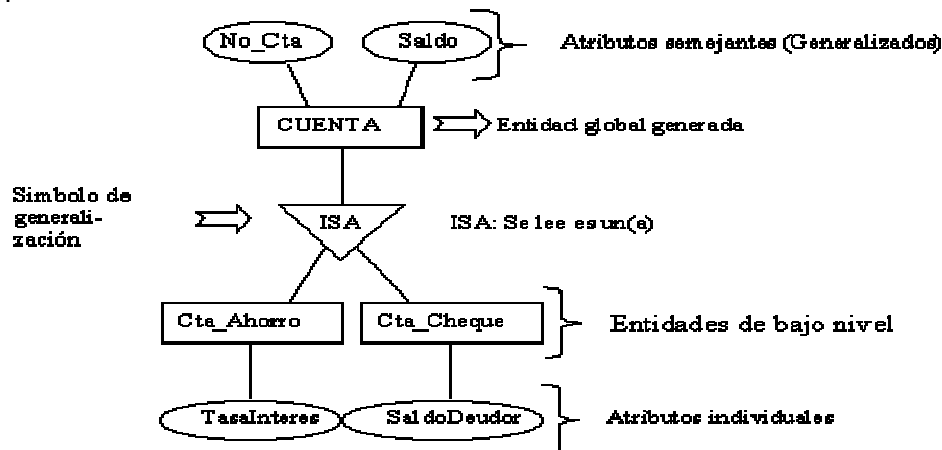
No_Cta

Saldo

Atributos semejantes (Generalizados)

CUENTA

Entidad global generada

Simbolo de generalización

ISA

ISA: Se lee es un(a)

Cta_Ahorro

Cta_Cheque

Entidades de bajo nivel

TasaInteres

SaldoDeudor

Atributos individuales